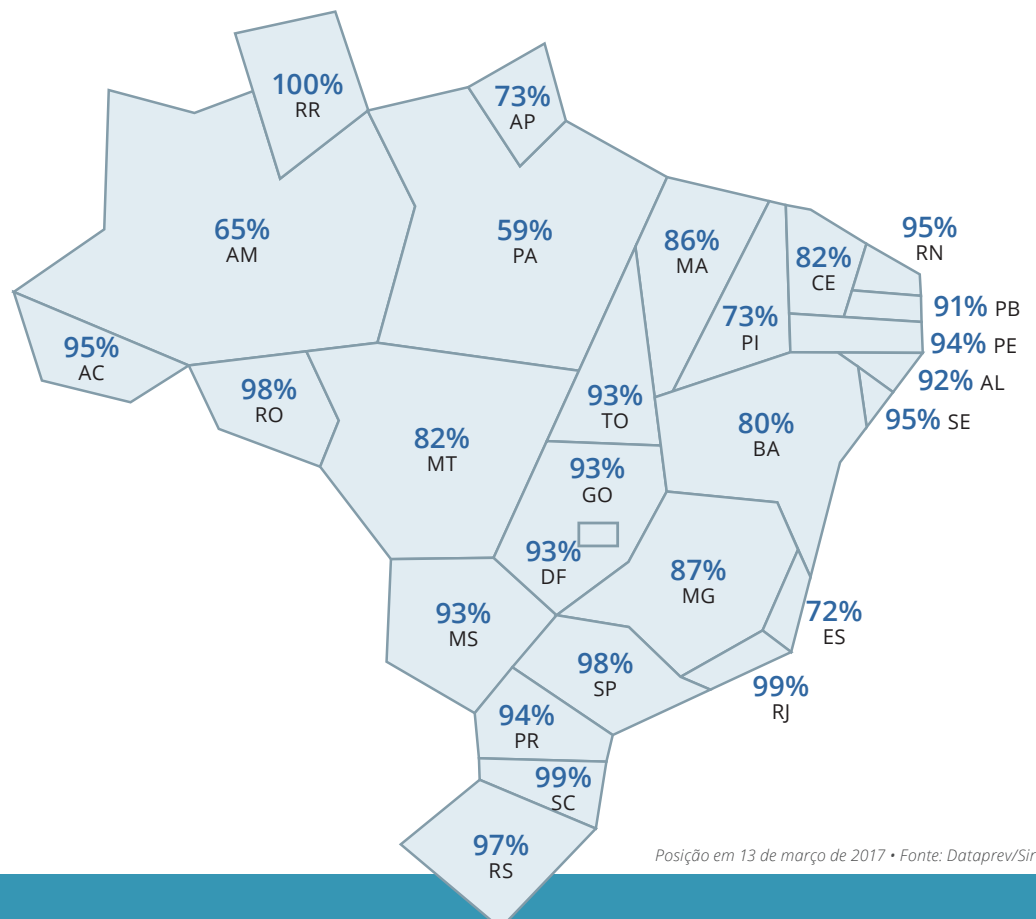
100%
RR

73%
AP

65%
AM

59%
PA

86%
MA

82%
CE

95%
RN

91% PB

94% PE

92% AL

95% SE

73%
PI

95%
AC

98%
RO

82%
MT

93%
TO

80%
BA

93%
GO

93%
DF

87%
MG

72%
ES

93%
MS

98%
SP

99%
RJ

94%
PR

99%
SC

97%
RS

Posição em 13 de março de 2017 • Fonte: Dataprev/Sir